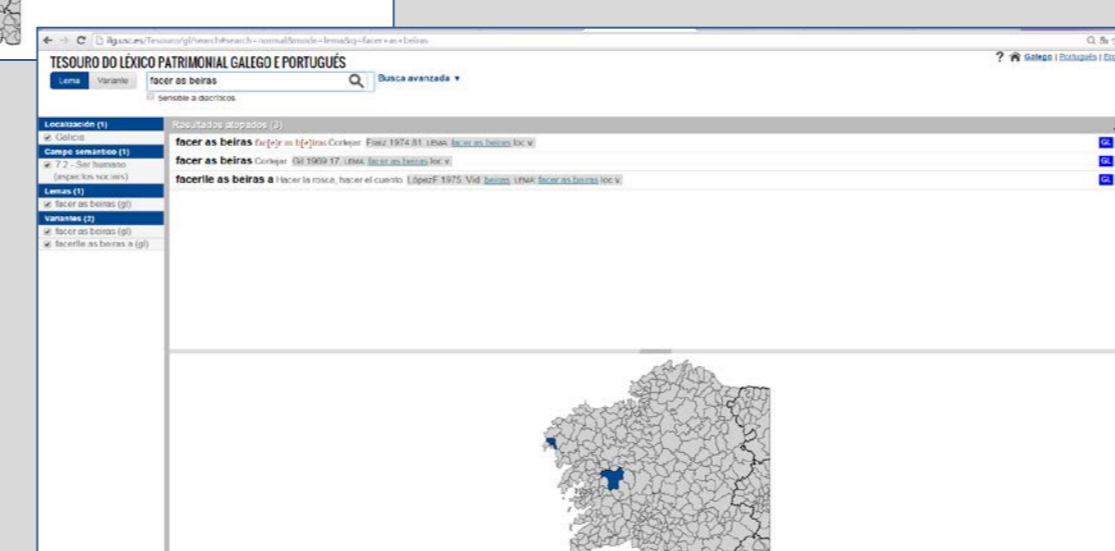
ilg.usc.es/Tesouro/gl/search#search=normal&mode=lema&q=facer+as+beiras

TESOURO DO LÉXICO PATRIMONIAL GALEGO E PORTUGUÉS

? Galego | Português | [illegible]

Lema Variante facer as beiras Busca avanzada ▾

sensible a diacríticos

Localización (1)
Galicia
Campo semántico (1)
7.2 - Ser humano (aspectos sociais)
Lemas (1)
facer as beiras (gl)
Variantes (2)
facer as beiras (gl)
facerlle as beiras a (gl)

Resultados atopados (3)

facer as beiras fac[e]r as b[e]iras Corlegar Fraiz 1974:81 LEMA facer as beiras loc v GL

facer as beiras Corlegar Gil 1959:17 LEMA facer as beiras loc v GL

facerlle as beiras a Hacer la rosca, hacer el cuento. LópezF 1975 Vid. beiras LEMA facer as beiras loc v GL